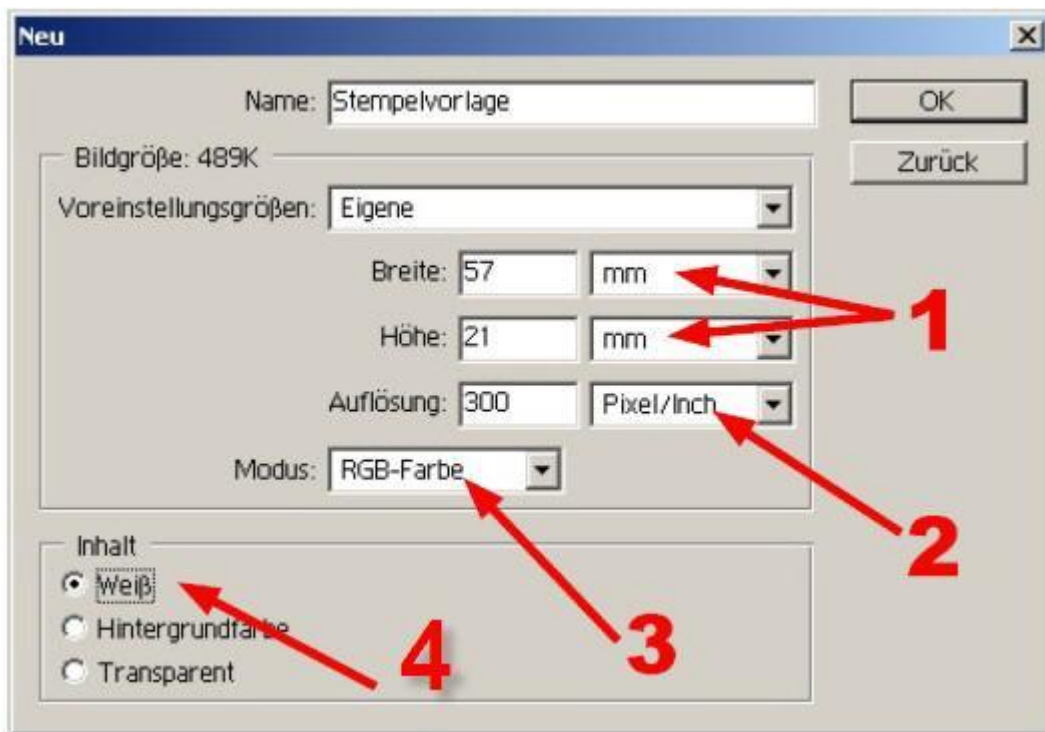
Neu

Name: Stempelvorlage

OK

Zurück

Bildgröße: 489K

Voreinstellungsgrößen: Eigene

Breite: 57 mm

Höhe: 21 mm

1

Auflösung: 300 Pixel/Inch

Modus: RGB-Farbe

2

Inhalt

Weiß

Hintergrundfarbe

Transparent

3

4